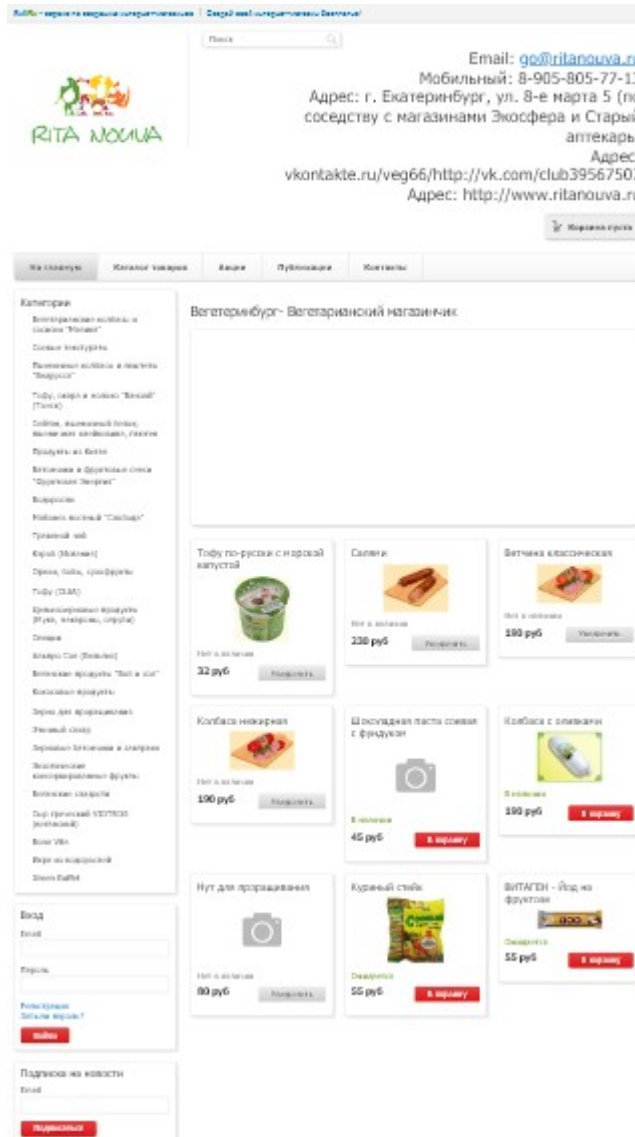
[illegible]

Поиск

Email: go@ritanouva.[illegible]
Мобильный: 8-905-805-77-1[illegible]
Адрес: г. Екатеринбург, ул. 8-е марта 5 (п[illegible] соседству с магазинами Экосфера и Старый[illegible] аптекарь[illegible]
Адрес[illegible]
vkontakte.ru/veg66/http://vk.com/club3956750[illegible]
Адрес: http://www.ritanouva.r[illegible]

RITA NOUVA

Корзина пуста

На главную | Каталог товаров | Акции | Публикации | Контакты

Категории
Вегетарианские колбасы и сосиски "Мамим"
Соевые текстураты
Пшеничные колбасы и паштеты "Вкуснота"
Тофу, сейтан и колбасы "Веселый" (Тонна)
Сейтан, пшеничный белок, пшеничное мясо, глютен
Продукты из Китая
Витаминные и фруктовые снеки "Фруктовая Энергия"
Водоросли
Мабимон молочный "Сослэнд"
Травяной чай
Кэроб (Мальтан)
Орехи, бобы, сухофрукты
Тофу (США)
Ферментированные продукты (Мисо, темпе, соусы)
Специи
Альпро Сои (Бельгия)
Витаминные продукты "Бэл и соя"
Кокосовые продукты
Зерна для проращивания
Пищевой сахар
Зерновые батончики и злаки
Экологически консервированные фрукты
Витаминные сладости
Сыр греческий VEGTECH (растительный)
Bona Vita
Вера из водорослей
Green Buffet

Вход
Email
Пароль
Регистрация
Забыли пароль?
Войти

Подписка на новости
Email
Подписаться

Вегетеринбург- Вегетарианский магазинчик

Тофу по-русски с морской капустой
Нет в наличии
32 руб
Уведомить

Салями
Нет в наличии
230 руб
Уведомить

Ветчина классическая
Нет в наличии
190 руб
Уведомить

Колбаса нежирная
Нет в наличии
190 руб
Уведомить

Шоколадная паста соевая с фундуком
В наличии
45 руб
В корзину

Колбаса с оливками
В наличии
190 руб
В корзину

Нут для проращивания
Нет в наличии
80 руб
Уведомить

Куриный стейк
Ожидается
55 руб
В корзину

ВИТАГЕН - Йод из фруктов
Ожидается
55 руб
В корзину